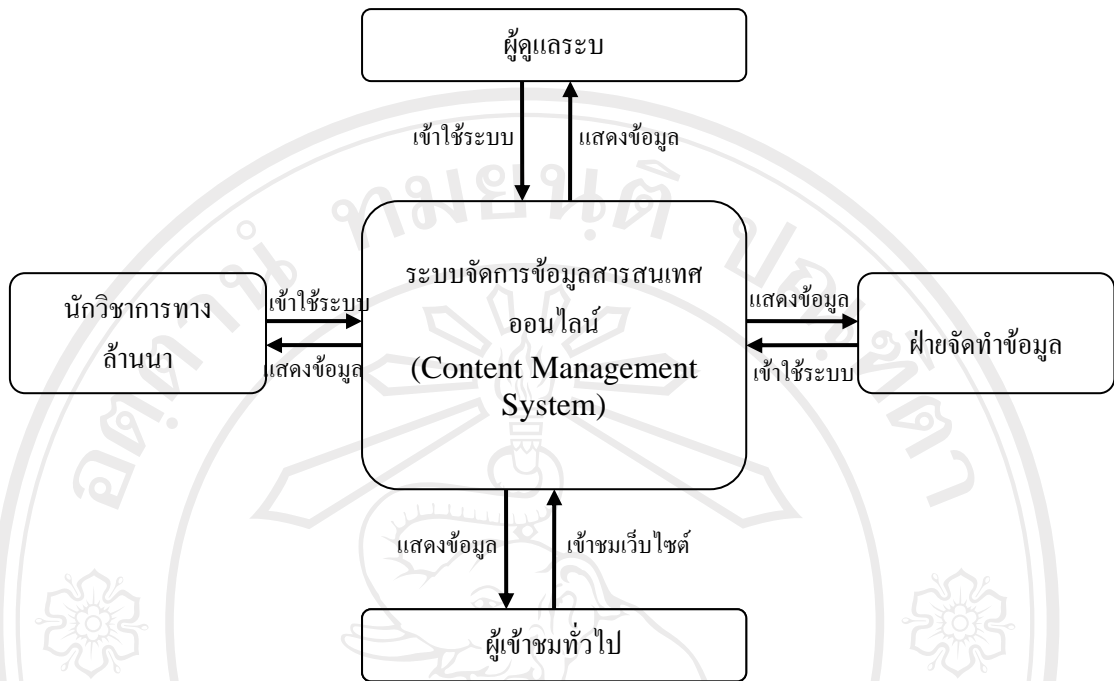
ผู้ดูแลระบ

เข้าใช้ระบบ

แสดงข้อมูล

นักวิชาการทาง ล้านนา

เข้าใช้ระบบ

แสดงข้อมูล

ระบบจัดการข้อมูลสารสนเทศออนไลน์ (Content Management System)

แสดงข้อมูล

เข้าใช้ระบบ

ฝ่ายจัดทำข้อมูล

แสดงข้อมูล

เข้าชมเว็บไซต์

ผู้เข้าชมทั่วไป